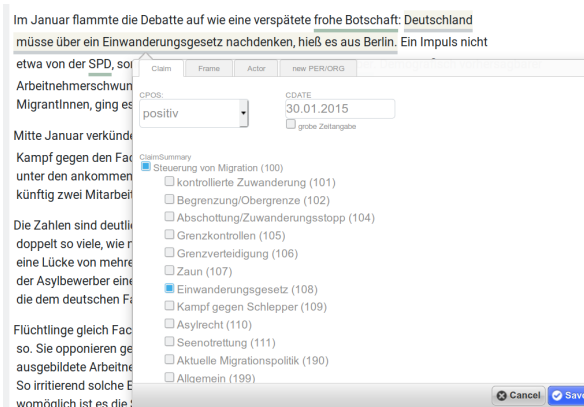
Im Januar flammte die Debatte auf wie eine verspätete frohe Botschaft: Deutschland müsse über ein Einwanderungsgesetz nachdenken, hieß es aus Berlin. Ein Impuls nicht etwa von der SPD, so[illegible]
Arbeitnehmerschwun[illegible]
MigrantInnen, ging es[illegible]

Mitte Januar verkünde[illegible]
Kampf gegen den Fac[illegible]
unter den ankommen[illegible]
künftig zwei Mitarbeit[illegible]

Die Zahlen sind deutlic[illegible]
doppelt so viele, wie n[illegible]
eine Lücke von mehre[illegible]
der Asylbewerber eine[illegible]
die dem deutschen Fa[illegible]

Flüchtlinge gleich Fac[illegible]
so. Sie opponieren ge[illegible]
ausgebildete Arbeitne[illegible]
So irritierend solche B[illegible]
womöglich ist es die S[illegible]

Claim | Frame | Actor | new PER/ORG

CPOS:
positiv

CDATE
30.01.2015
grobe Zeitangabe

ClaimSummary
Steuerung von Migration (100)
kontrollierte Zuwanderung (101)
Begrenzung/Obergrenze (102)
Abschottung/Zuwanderungsstopp (104)
Grenzkontrollen (105)
Grenzverteidigung (106)
Zaun (107)
Einwanderungsgesetz (108)
Kampf gegen Schlepper (109)
Asylrecht (110)
Seenotrettung (111)
Aktuelle Migrationspolitik (190)
Allgemein (199)

Cancel
Save